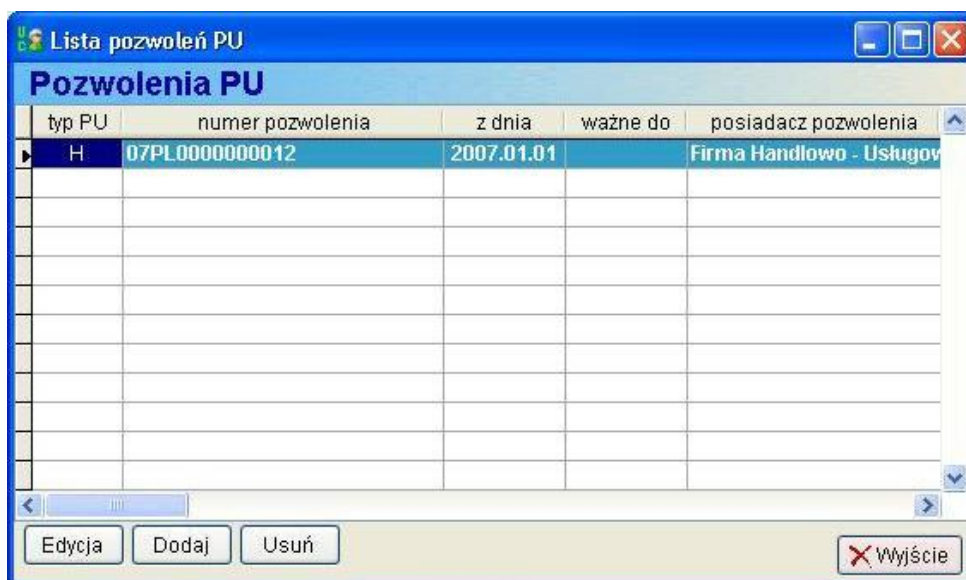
Lista pozwoleń PU

Pozwolenia PU

| typ PU | numer pozwolenia | z dnia | ważne do | posiadacz pozwolenia |
|---|---|---|---|---|
| H | 07PL0000000012 | 2007.01.01 | | Firma Handlowo - Usługov |

Edycja Dodaj Usuń Wyjście